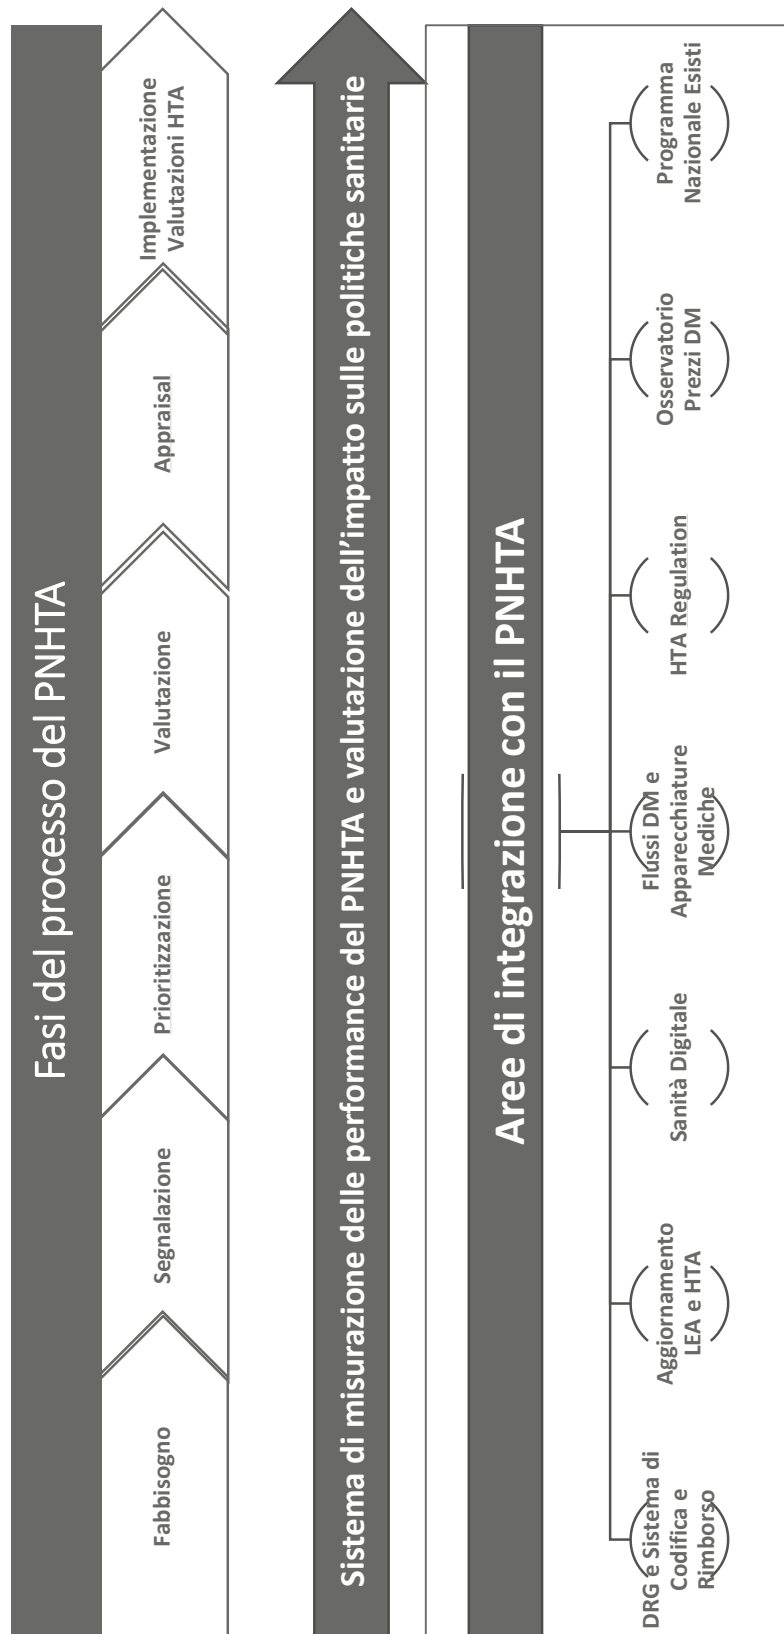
Fasi del processo del PNHTA

Fabbisogno

Segnalazione

Prioritizzazione

Valutazione

Appraisal

Implementazione Valutazioni HTA

Sistema di misurazione delle performance del PNHTA e valutazione dell'impatto sulle politiche sanitarie

Aree di integrazione con il PNHTA

DRG e Sistema di Codifica e Rimborso

Aggiornamento LEA e HTA

Sanità Digitale

Flussi DM e Apparecchiature Mediche

HTA Regulation

Osservatorio Prezzi DM

Programma Nazionale Esisti